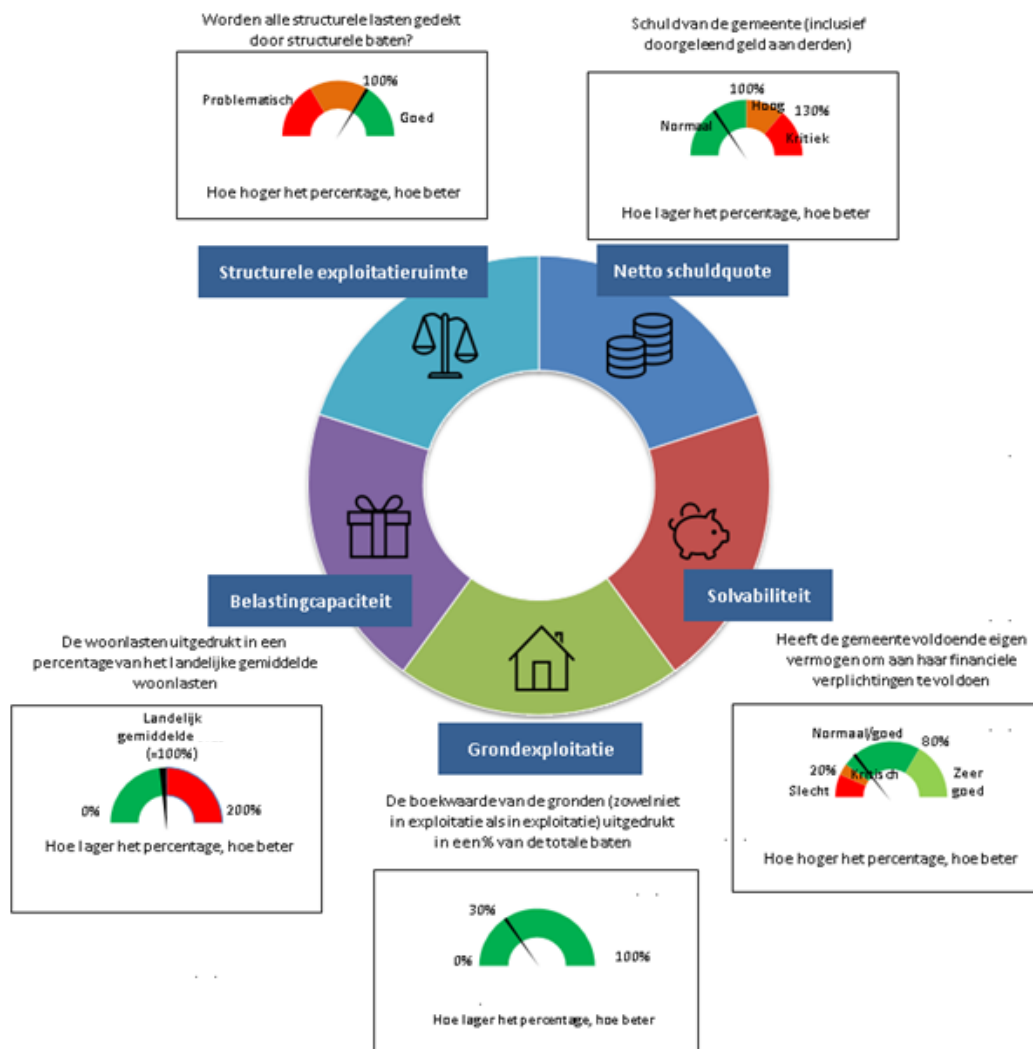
Worden alle structurele lasten gedekt door structurele baten?

Problematisch

100%

Goed

Hoe hoger het percentage, hoe beter

Schuld van de gemeente (inclusief doorgeleend geld aan derden)

100%

Hoog

130%

Normaal

Kritiek

Hoe lager het percentage, hoe beter

Structurele exploitatieruimte

Netto schuldquote

Solvabiliteit

Belastingcapaciteit

Grondexploitatie

De woonlasten uitgedrukt in een percentage van het landelijke gemiddelde woonlasten

Landelijk gemiddelde (=100%)

0%

200%

Hoe lager het percentage, hoe beter

Heeft de gemeente voldoende eigen vermogen om aan haar financiele verplichtingen te voldoen

Normaal/goed

80%

20%

Kritisch

Zeer goed

Slecht

Hoe hoger het percentage, hoe beter

De boekwaarde van de gronden (zowel niet in exploitatie als in exploitatie) uitgedrukt in een % van de totale baten

30%

0%

100%

Hoe lager het percentage, hoe beter